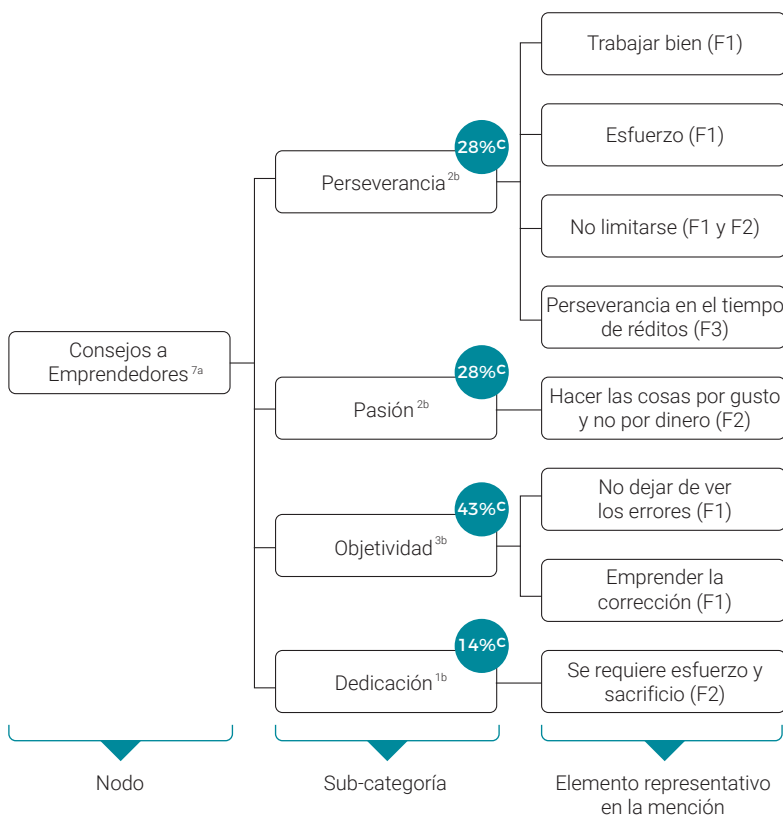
Consejos a Emprendedores $^{7a}$

28%$^{C}$

Perseverancia $^{2b}$

Trabajar bien (F1)

Esfuerzo (F1)

No limitarse (F1 y F2)

Perseverancia en el tiempo de réditos (F3)

28%$^{C}$

Pasión $^{2b}$

Hacer las cosas por gusto y no por dinero (F2)

43%$^{C}$

Objetividad $^{3b}$

No dejar de ver los errores (F1)

Emprender la corrección (F1)

14%$^{C}$

Dedicación $^{1b}$

Se requiere esfuerzo y sacrificio (F2)

Nodo

Sub-categoría

Elemento representativo en la mención